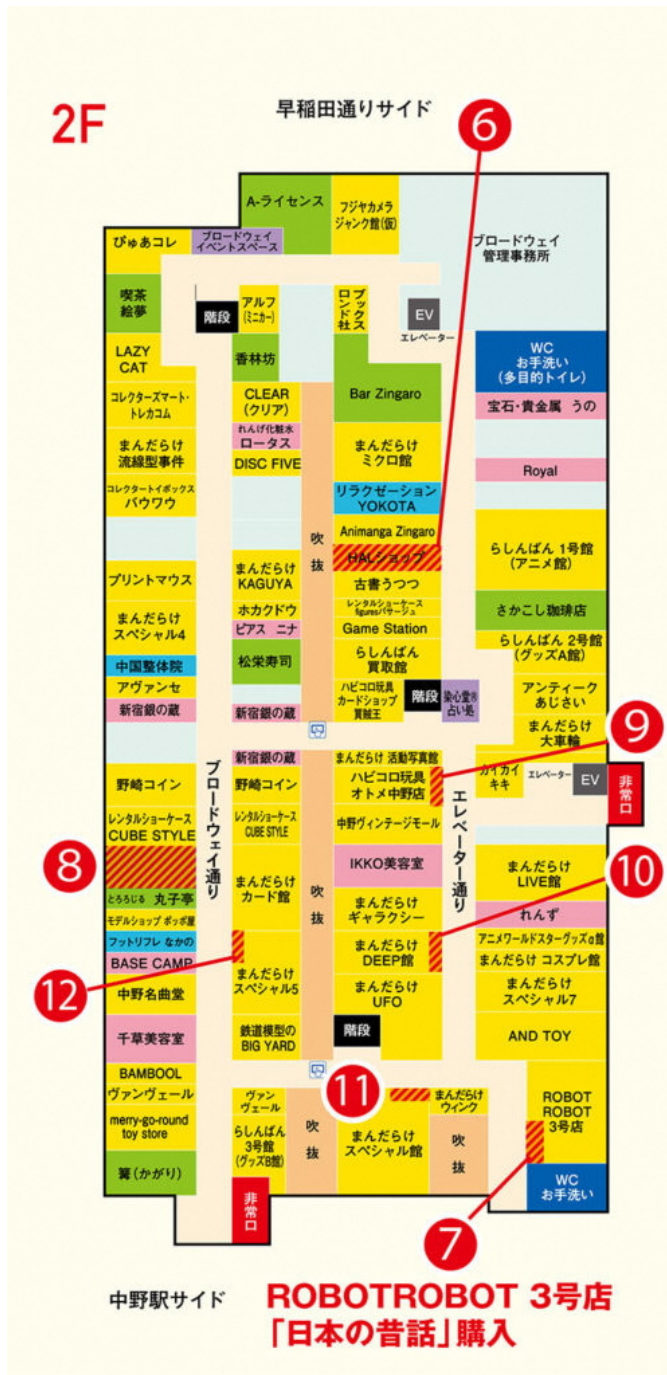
2F

早稲田通りサイド

6

A-ライセンス

フジヤカメラ ジャンク館(仮)

ブロードウェイ 管理事務所

ぴゅあコレ

ブロードウェイ イベントスペース

喫茶 絵夢

階段

アルフ (ミニカー)

ロンドン 社 ブックス

EV エレベーター

WC お手洗い (多目的トイレ)

LAZY CAT

香林坊

Bar Zingaro

宝石・貴金属 うの

コレクターズマート・トレカコム

CLEAR (クリア)

れんげ化粧水 ロータス

まんだらけ ミクロ館

まんだらけ 流線型事件

DISC FIVE

Royal

コレクタートイボックス バウワウ

リラクゼーション YOKOTA

Animanga Zingaro

らしんばん 1号館 (アニメ館)

プリントマウス

まんだらけ KAGUYA

吹 抜

HALショップ

古書うつつ

まんだらけ スペシャル4

ホカクドウ

レンタルショーケース figuresパラダイス

さかこし珈琲店

ピアス ニナ

Game Station

中国整体院

松栄寿司

らしんばん 買取館

らしんばん 2号館 (グッズA館)

アヴァンセ

ハピコロ玩具 カードショップ 買槌王

階段

染心堂® 占い処

アンティーク あじさい

新宿銀の蔵

新宿銀の蔵

まんだらけ 大車輪

9

新宿銀の蔵

まんだらけ 活動写真館

ブロードウェイ通り

ハピコロ玩具 オトメ中野店

カイカイ キキ

エレベーター

EV

非常口

野崎コイン

野崎コイン

中野ヴィンテージモール

エレベーター通り

レンタルショーケース CUBE STYLE

レンタルショーケース CUBE STYLE

IKKO美容室

10

8

まんだらけ カード館

吹 抜

まんだらけ LIVE館

まんだらけ ギャラクシー

とろろじる 丸子亭

れんず

モデルショップ ポッポ屋

アニメワールドスターグッズα館

フットリフレ なかの

まんだらけ DEEP館

まんだらけ コスプレ館

BASE CAMP

まんだらけ スペシャル5

12

まんだらけ UFO

まんだらけ スペシャル7

中野名曲堂

千草美容室

鉄道模型の BIG YARD

階段

AND TOY

BAMBOOL

ヴァンヴェール

11

まんだらけ ウィンク

ROBOT ROBOT 3号店

merry-go-round toy store

ヴァン ヴェール

らしんばん 3号館 (グッズB館)

吹 抜

まんだらけ スペシャル館

吹 抜

篝(かがり)

非常口

WC お手洗い

7

中野駅サイド

ROBOTROBOT 3号店
「日本の昔話」購入